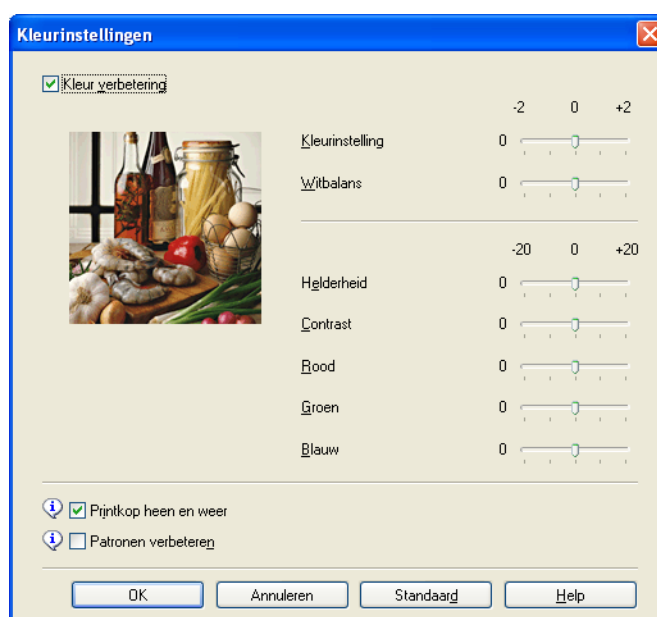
Kleurinstellingen

Kleur verbetering

-2 0 +2

Kleurinstelling 0

Witbalans 0

-20 0 +20

Helderheid 0

Contrast 0

Rood 0

Groen 0

Blauw 0

Printkop heen en weer

Patronen verbeteren

OK Annuleren Standaard Help